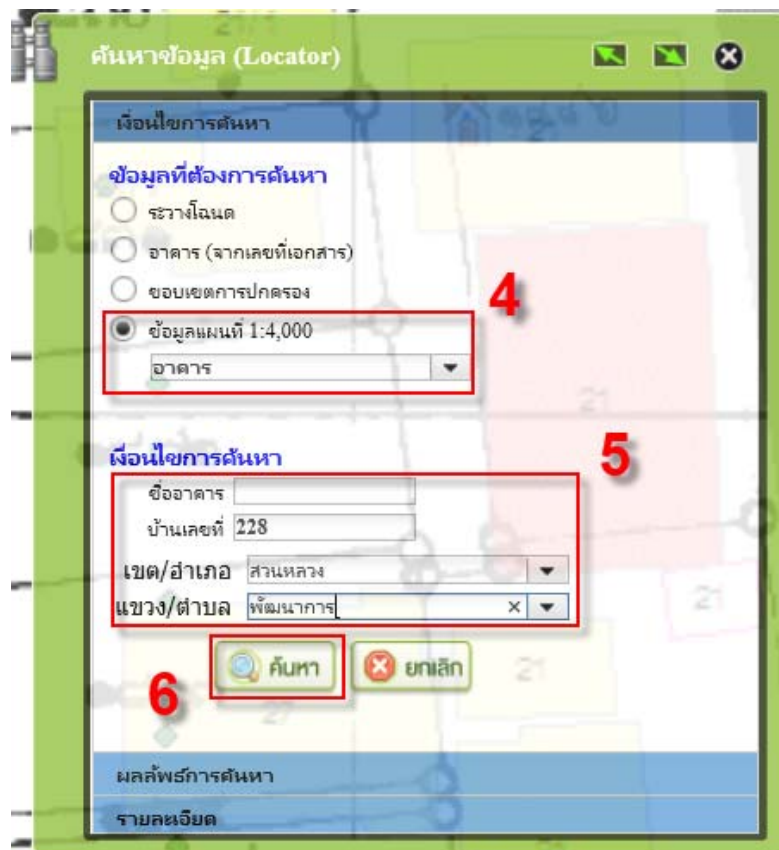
ค้นหาข้อมูล (Locator)

เงื่อนไขการค้นหา

ข้อมูลที่ต้องการค้นหา
ระวางโฉนด
อาคาร (จากเลขที่เอกสาร)
ขอบเขตการปกครอง
ข้อมูลแผนที่ 1:4,000
อาคาร

4

เงื่อนไขการค้นหา

5

ชื่ออาคาร
บ้านเลขที่ 228
เขต/อำเภอ สวนหลวง
แขวง/ตำบล พัฒนาการ

6

ค้นหา
ยกเลิก

ผลลัพธ์การค้นหา
รายละเอียด